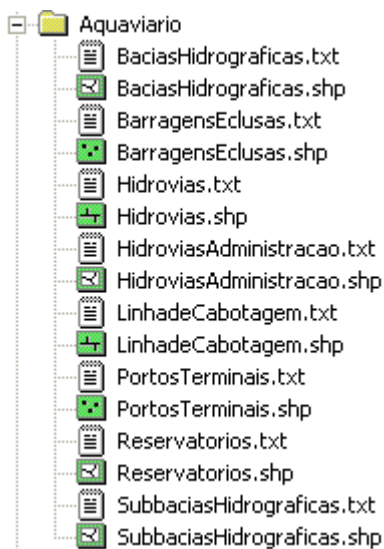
Aquaviario
BaciasHidrograficas.txt
BaciasHidrograficas.shp
BarragensEclusas.txt
BarragensEclusas.shp
Hidrovias.txt
Hidrovias.shp
HidroviasAdministracao.txt
HidroviasAdministracao.shp
LinhadeCabotagem.txt
LinhadeCabotagem.shp
PortosTerminais.txt
PortosTerminais.shp
Reservatorios.txt
Reservatorios.shp
SubbaciasHidrograficas.txt
SubbaciasHidrograficas.shp